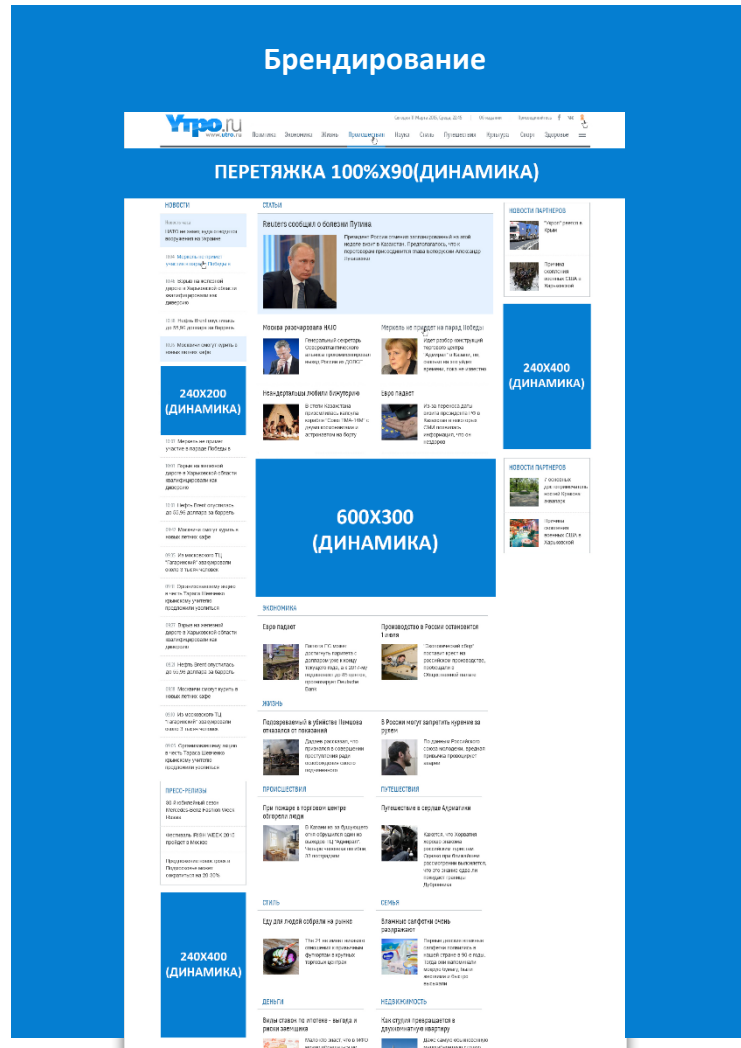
Брендирование

Утро.ru
www.utro.ru

Политика Экономика Жизнь Происшествия Наука Стиль Путешествия Культура Спорт Здоровье

ПЕРЕТЯЖКА 100%Х90(ДИНАМИКА)

НОВОСТИ

СТАТЬИ

Reuters сообщил о болезни Путина

Москва разочарована НАТО

Меркель не придет на парад Победы

Неандертальцы любили бижутерию

Евро падает

НОВОСТИ ПАРТНЕРОВ

240X400 (ДИНАМИКА)

240X200 (ДИНАМИКА)

НОВОСТИ ПАРТНЕРОВ

600X300 (ДИНАМИКА)

ЭКОНОМИКА

Евро падает

Производство в России остановится 1 июля

ЖИЗНЬ

Подозреваемый в убийстве Немцова отказался от показаний

В России могут запретить курение на рулон

ПРОИСШЕСТВИЯ

ПУТЕШЕСТВИЯ

При пожаре в торговом центре обгорели люди

Путешествие в сердце Адриатики

ПРЕСС-РЕЛИЗЫ

240X400 (ДИНАМИКА)

СТИЛЬ

СЕМЬЯ

Еду для людей собрали на рынке

Влажные салфетки очень разрушают

ДЕНЬГИ

НЕДВИЖИМОСТЬ

Визы ставок по ипотеке - выгода и риски заемщика

Как студия превращается в двухкомнатную квартиру